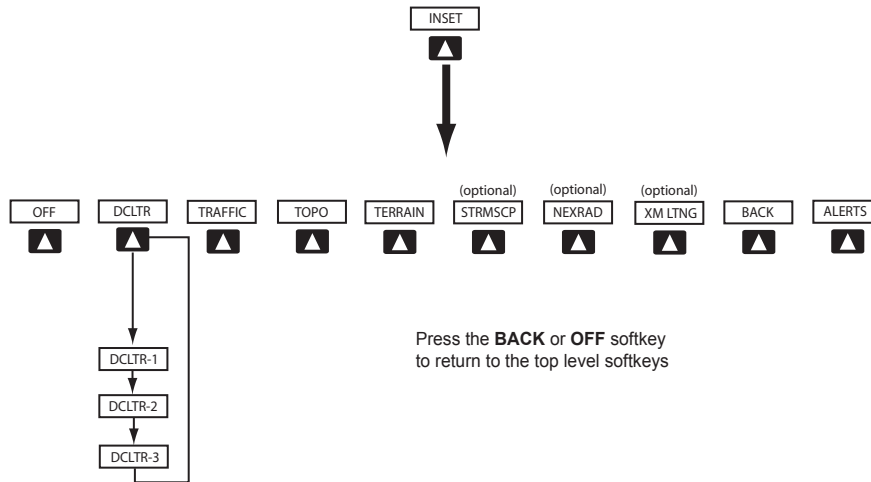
INSET

OFF
DCLTR
TRAFFIC
TOPO
TERRAIN
(optional)
STRMSCP
(optional)
NEXRAD
(optional)
XM LTNG
BACK
ALERTS

DCLTR-1
DCLTR-2
DCLTR-3

Press the **BACK** or **OFF** softkey to return to the top level softkeys